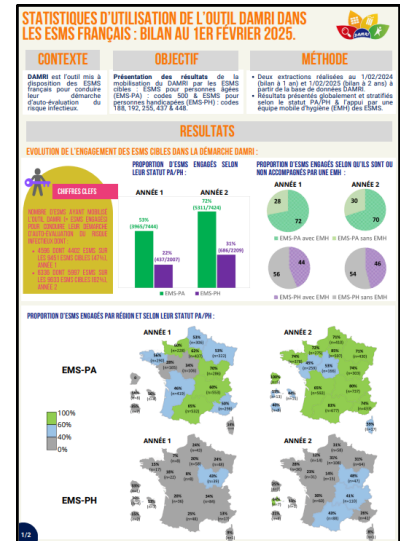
STATISTIQUES D'UTILISATION DE L'OUTIL DAMRI DANS LES ESMS FRANÇAIS : BILAN AU 1ER FÉVRIER 2025.

DAMRI

CONTEXTE

DAMRI est l'outil mis à disposition des ESMS français pour conduire leur démarche d'auto-évaluation du risque infectieux.

OBJECTIF

Présentation des résultats de la mobilisation du DAMRI par les ESMS cibles : ESMS pour personnes âgées (EMS-PA) : codes 500 & ESMS pour personnes handicapées (EMS-PH) : codes 188, 192, 255, 437 & 448.

MÉTHODE

• Deux extractions réalisées au 1/02/2024 (bilan à 1 an) et 1/02/2025 (bilan à 2 ans) à partir de la base de données DAMRI
• Résultats présentés globalement et stratifiés selon le statut PA/PH & l'appui par une équipe mobile d'hygiène (EMH) des ESMS.

RESULTATS

EVOLUTION DE L'ENGAGEMENT DES ESMS CIBLES DANS LA DÉMARCHE DAMRI :

CHIFFRES CLEFS

NOMBRE ESMS AYANT MOBILISÉ L'OUTIL DAMRI (= ESMS ENGAGÉS) POUR CONDUIRE LEUR DÉMARCHE D'AUTO-ÉVALUATION DU RISQUE INFECTIEUX (DRI) :
• 4596 DONT 4402 EMS SUR LES 9451 ESMS CIBLES (47%), ANNÉE 1
• 6230 DONT 5967 EMS SUR LES 9650 ESMS CIBLES (62%), ANNÉE 2

PROPORTION D'ESMS ENGAGÉS SELON LEUR STATUT PA/PH :

ANNÉE 1
53% (3965/7444)
22% (437/2007)

ANNÉE 2
72% (5311/7424)
31% (686/2209)

EMS-PA
EMS-PH

PROPORTION D'ESMS ENGAGÉS SELON QU'ILS SONT OU NON ACCOMPAGNÉS PAR UNE EMH :

ANNÉE 1
28
72
56
44

ANNÉE 2
30
70
54
46

EMS-PA avec EMH
EMS-PA sans EMH
EMS-PH avec EMH
EMS-PH sans EMH

PROPORTION D'ESMS ENGAGÉS PAR RÉGION ET SELON LEUR STATUT PA/PH :

ANNÉE 1
ANNÉE 2

EMS-PA

EMS-PH

100%
60%
40%
0%

1/2